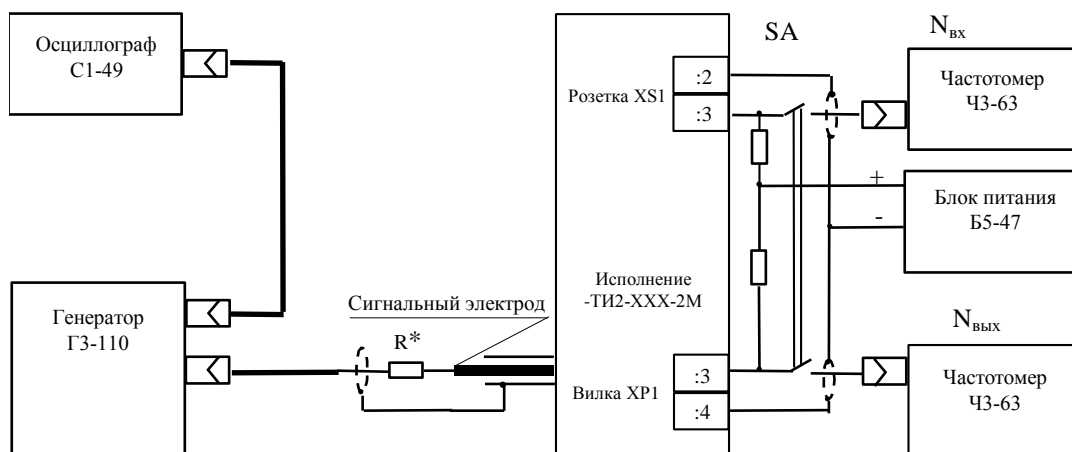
Осциллограф
С1-49

SA

$N_{вх}$

Розетка XS1
:2
:3

Частотомер
Ч3-63

+
-

Блок питания
Б5-47

Генератор
Г3-110

Сигнальный электрод

R*

Исполнение
-ТИ2-ХХХ-2М

$N_{вых}$

Вилка XP1
:3
:4

Частотомер
Ч3-63